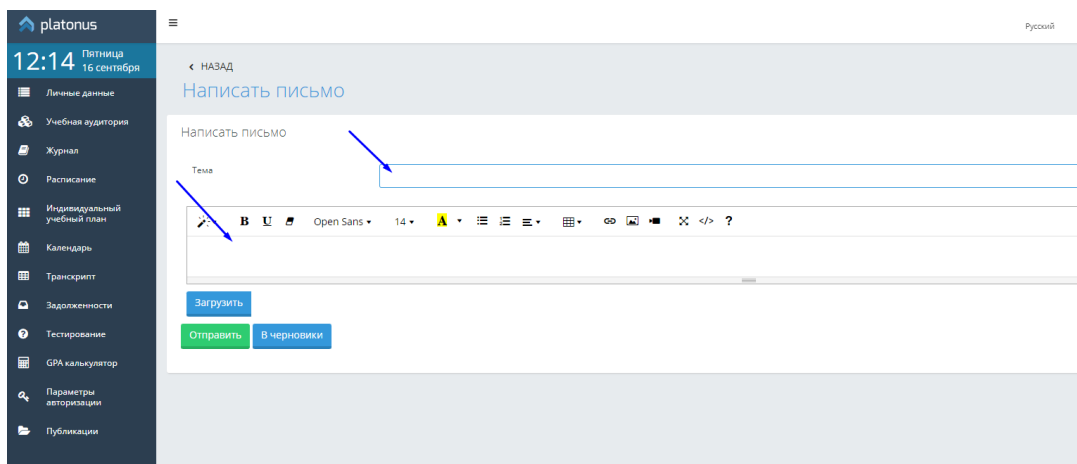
platonus

12:14 Пятница 16 сентября

Личные данные
Учебная аудитория
Журнал
Расписание
Индивидуальный учебный план
Календарь
Транскрипт
Задолженности
Тестирование
GPA калькулятор
Параметры авторизации
Публикации

≡

Русский

‹ НАЗАД

Написать письмо

Написать письмо

Тема

B U Open Sans 14 A ?

Загрузить

Отправить В черновики